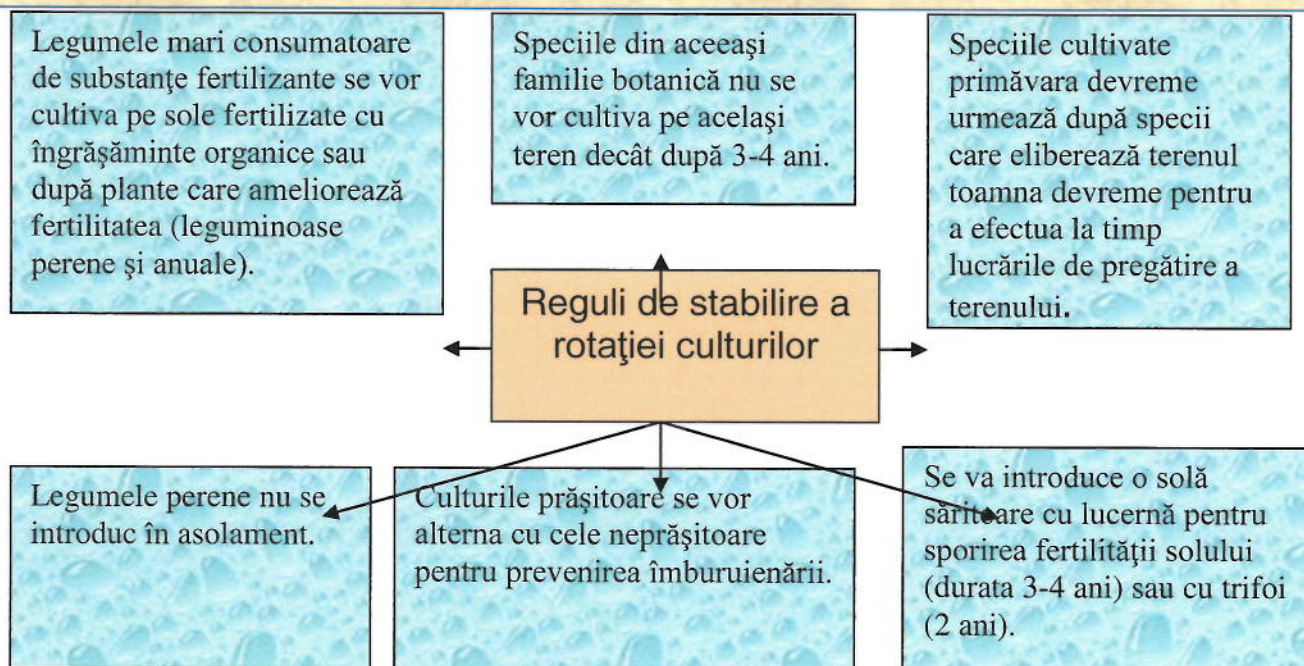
Legumele mari consumatoare de substanţe fertilizante se vor cultiva pe sole fertilizate cu îngrăşăminte organice sau după plante care ameliorează fertilitatea (leguminoase perene şi anuale).

Speciile din aceeaşi familie botanică nu se vor cultiva pe acelaşi teren decât după 3-4 ani.

Speciile cultivate primăvara devreme urmează după specii care eliberează terenul toamna devreme pentru a efectua la timp lucrările de pregătire a terenului.

Reguli de stabilire a rotaţiei culturilor

Legumele perene nu se introduc în asolament.

Culturile prăşitoare se vor alterna cu cele neprăşitoare pentru prevenirea îmburuienării.

Se va introduce o solă săritoare cu lucernă pentru sporirea fertilităţii solului (durata 3-4 ani) sau cu trifoi (2 ani).